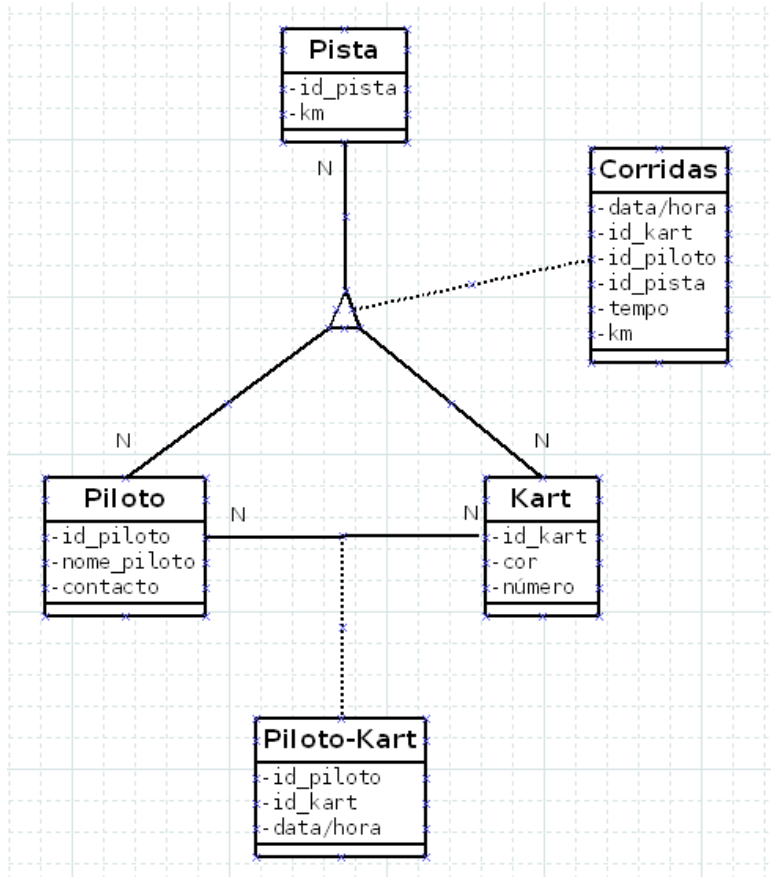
Pista
-id_pista
-km

N

Corridas
-data/hora
-id_kart
-id_piloto
-id_pista
-tempo
-km

N

N

Piloto
-id_piloto
-nome_piloto
-contacto

N

N

Kart
-id_kart
-cor
-número

Piloto-Kart
-id_piloto
-id_kart
-data/hora